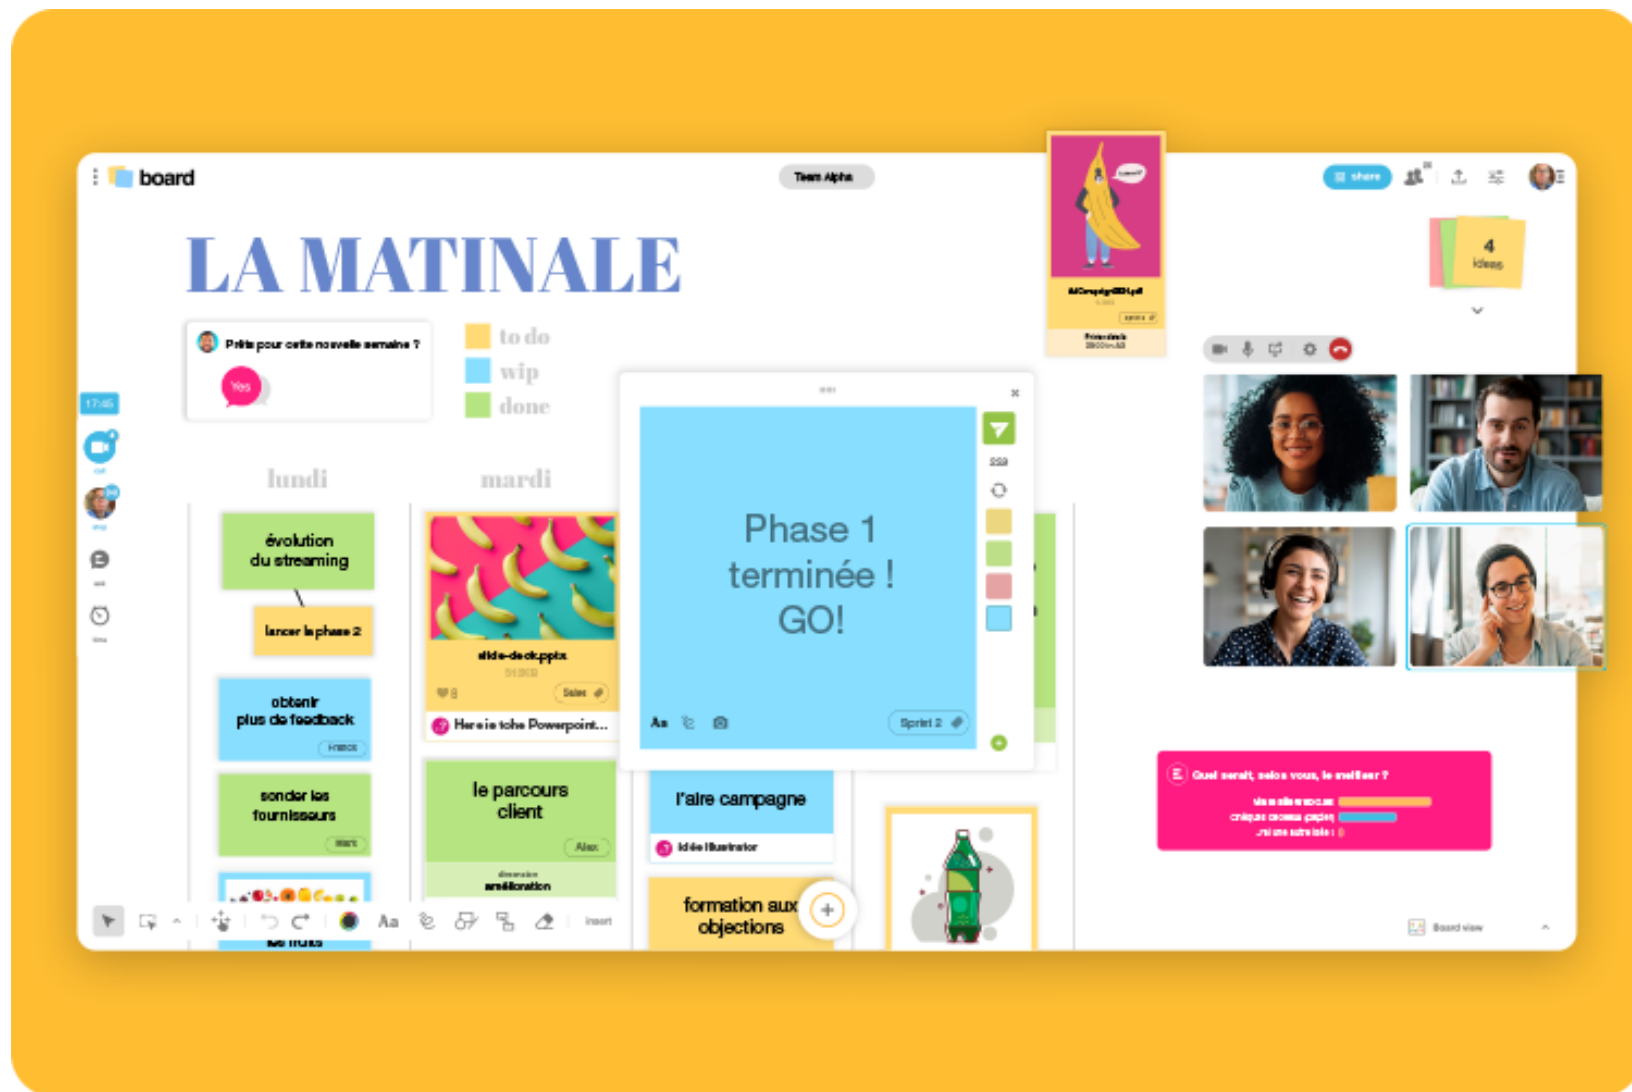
board

Team Alpha

share

LA MATINALE

Prêts pour cette nouvelle semaine ?

Yes

to do
wip
done

17:45

4
ideas

lundi

mardi

évolution du streaming

lancer la phase 2

obtenir plus de feedback

France

sonder les fournisseurs

Mark

slide-deck.pptx

Sales

Here is the Powerpoint...

le parcours client

Alex

amélioration

Phase 1 terminée ! GO!

Aa

Sprint 2

l'aire campagne

Idée Illustrator

formation aux objections

Quel serait, selon vous, le meilleur ?

Insert

Board view